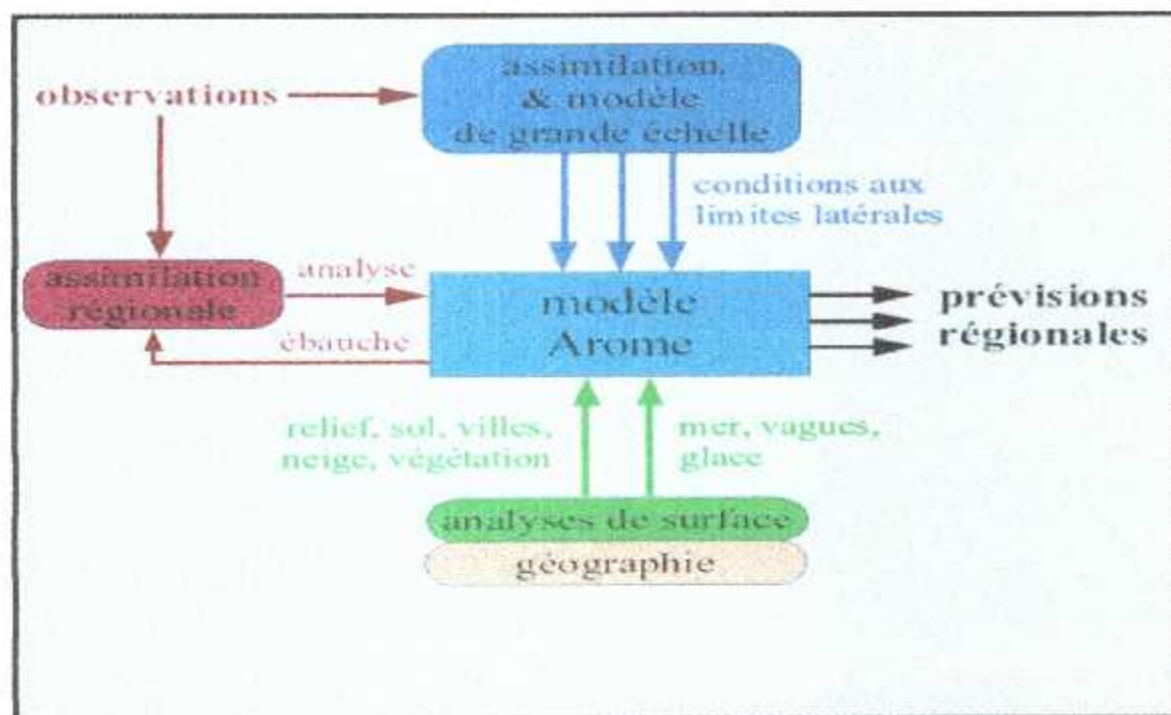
observations

assimilation & modèle de grande échelle

conditions aux limites latérales

assimilation régionale

analyse

ébauche

modèle Arome

prévisions régionales

relief, sol, villes, neige, végétation

mer, vagues, glace

analyses de surface

géographie